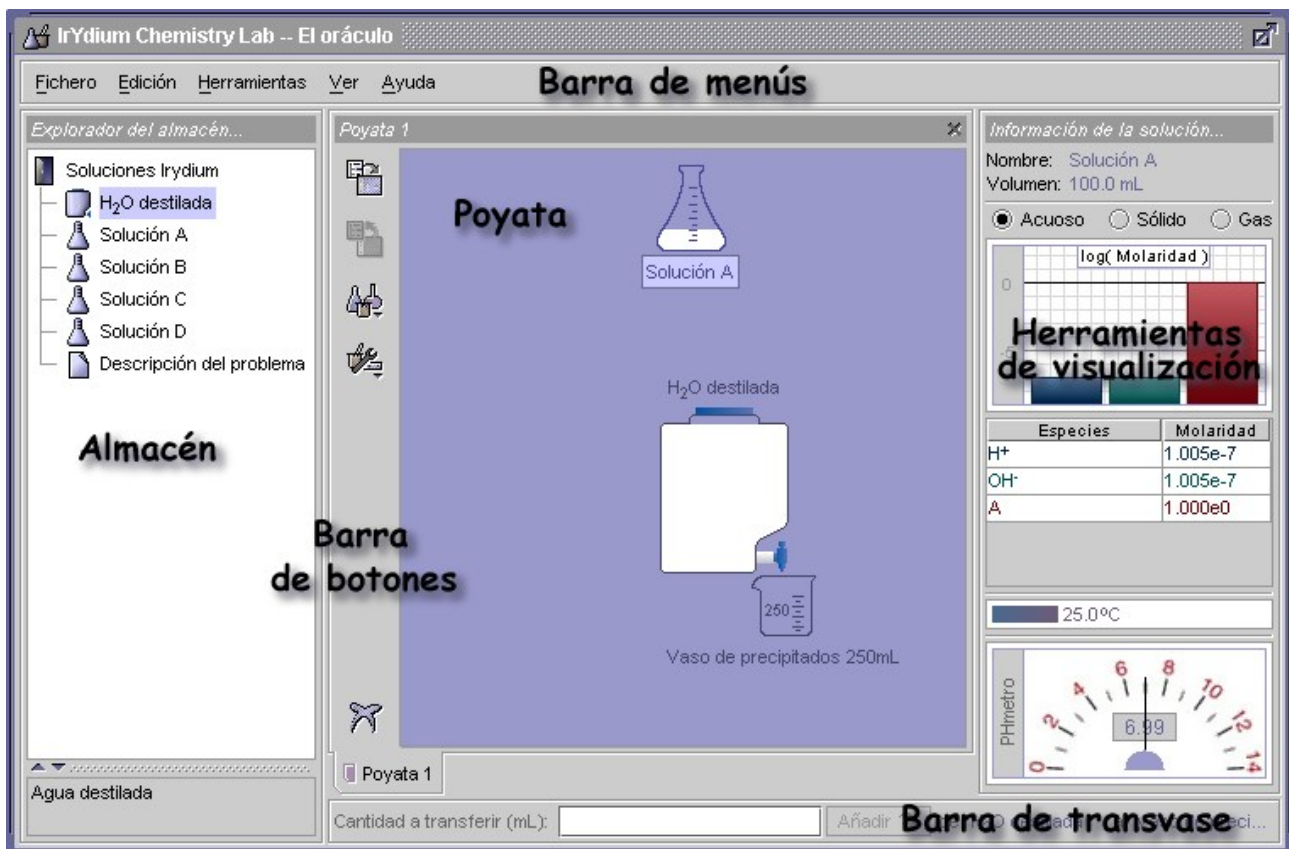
IrYdium Chemistry Lab -- El oráculo

Fichero Edición Herramientas Ver Ayuda

Barra de menús

Explorador del almacén...

Soluciones Irydium
$H_2O$ destilada
Solución A
Solución B
Solución C
Solución D
Descripción del problema

Almacén

Agua destilada

Poyata 1

Poyata

Solución A

$H_2O$ destilada

250

Vaso de precipitados 250mL

Barra de botones

Poyata 1

Cantidad a transferir (mL):

Añadir

Barra de transvase

Información de la solución...

Nombre: Solución A
Volumen: 100.0 mL

Acuoso Sólido Gas

log( Molaridad )

0

Herramientas de visualización

| Especies | Molaridad |
|---|---|
| $H^+$ | 1.005e-7 |
| $OH^-$ | 1.005e-7 |
| A | 1.000e0 |

25.0ºC

PHmetro

0 2 4 6 8 10 12 14

6.99